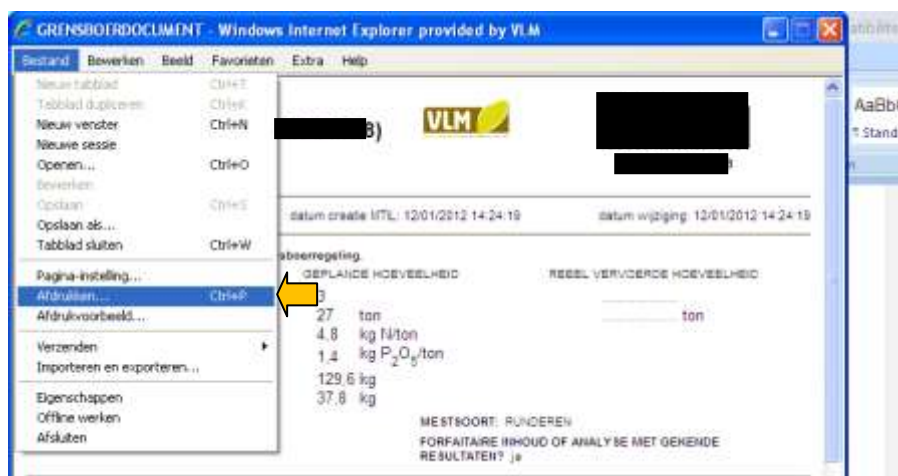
GRENSBOERDOCUMENT - Windows Internet Explorer provided by VLM

Bestand Bewerken Beeld Favorieten Extra Help

Nieuw tabblad Ctrl+T
Tabblad dupliceren Ctrl+K
Nieuw venster Ctrl+N
Nieuwe sessie
Openen... Ctrl+O
Bewerken
Opslaan Ctrl+S
Opslaan als...
Tabblad sluiten Ctrl+W
Pagina-instelling...
Afdrukken... Ctrl+P
Afdrukvoorbeeld...
Verzenden
Importeren en exporteren...
Eigenschappen
Offline werken
Afsluiten

AaBb
¶ Stand

VLM

3)

datum creatie MTL: 12/01/2012 14:24:19

datum wijziging: 12/01/2012 14:24:19

boerregeling.

GEPLANDE HOEVEELHEID

REEEL VERVOERDE HOEVEELHEID

3

27 ton

ton

4.8 kg N/ton

1.4 kg $P_2O_5$/ton

129.6 kg

37.8 kg

MESTSOORT: RUNDEREN

FORFAITAIRE INHOUD OF ANALYSE MET GEKENDE RESULTATEN? ja